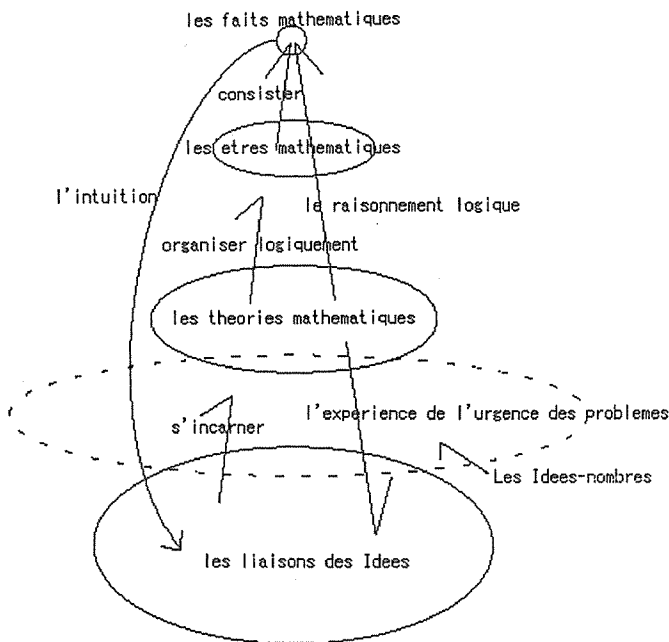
les faits mathematiques

consister

les etres mathematiques

l'intuition

le raisonnement logique

organiser logiquement

les theories mathematiques

s'incarner

l'experience de l'urgence des problemes

Les Idees-nombres

les liaisons des Idees